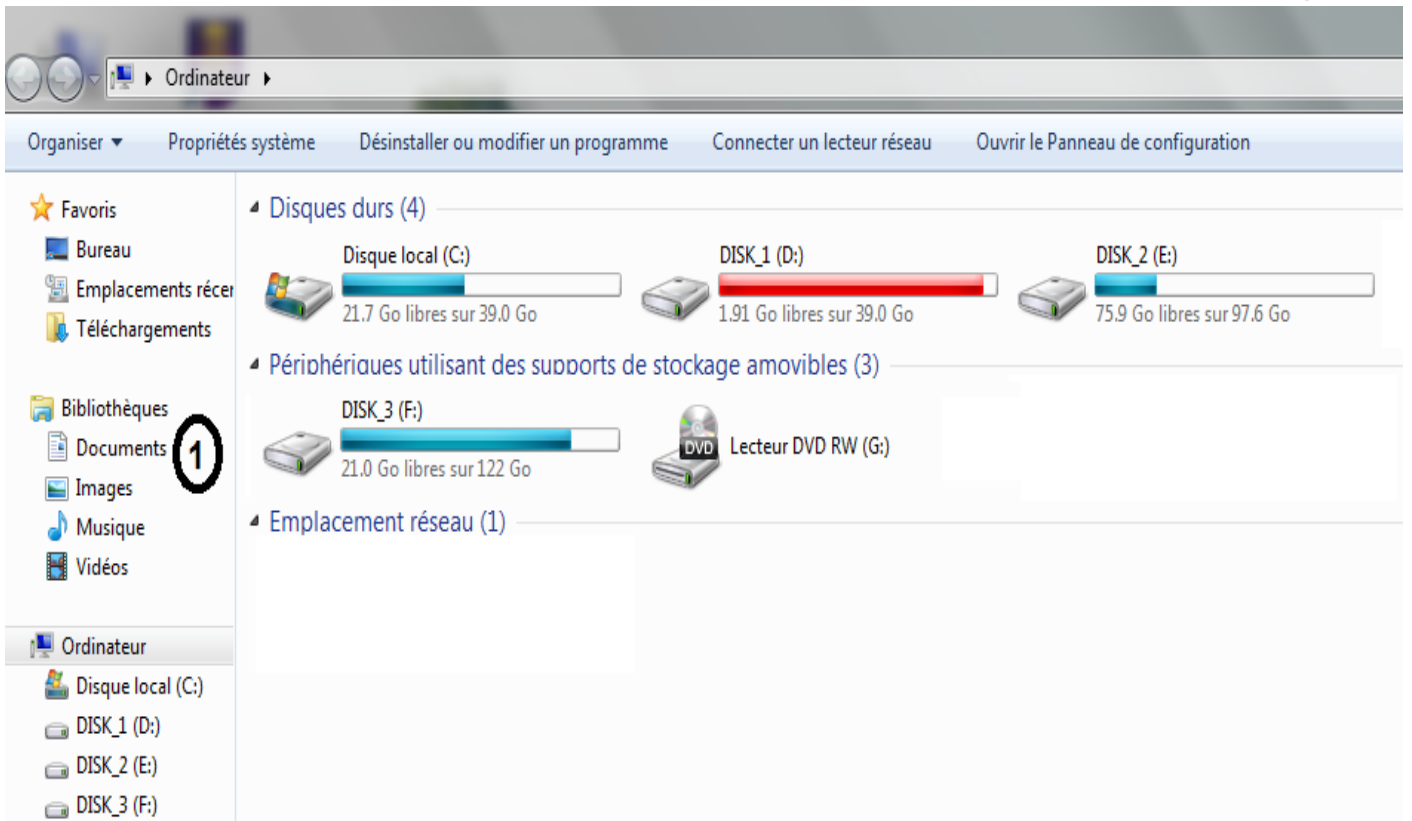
Ordinateur

Organiser ▾ Propriétés système Désinstaller ou modifier un programme Connecter un lecteur réseau Ouvrir le Panneau de configuration

Favoris
Bureau
Emplacements récer
Téléchargements

Bibliothèques
Documents
Images
Musique
Vidéos

Ordinateur
Disque local (C:)
DISK_1 (D:)
DISK_2 (E:)
DISK_3 (F:)

1

Disques durs (4)

Disque local (C:)
21.7 Go libres sur 39.0 Go

DISK_1 (D:)
1.91 Go libres sur 39.0 Go

DISK_2 (E:)
75.9 Go libres sur 97.6 Go

Périphériques utilisant des supports de stockage amovibles (3)

DISK_3 (F:)
21.0 Go libres sur 122 Go

DVD
Lecteur DVD RW (G:)

Emplacement réseau (1)